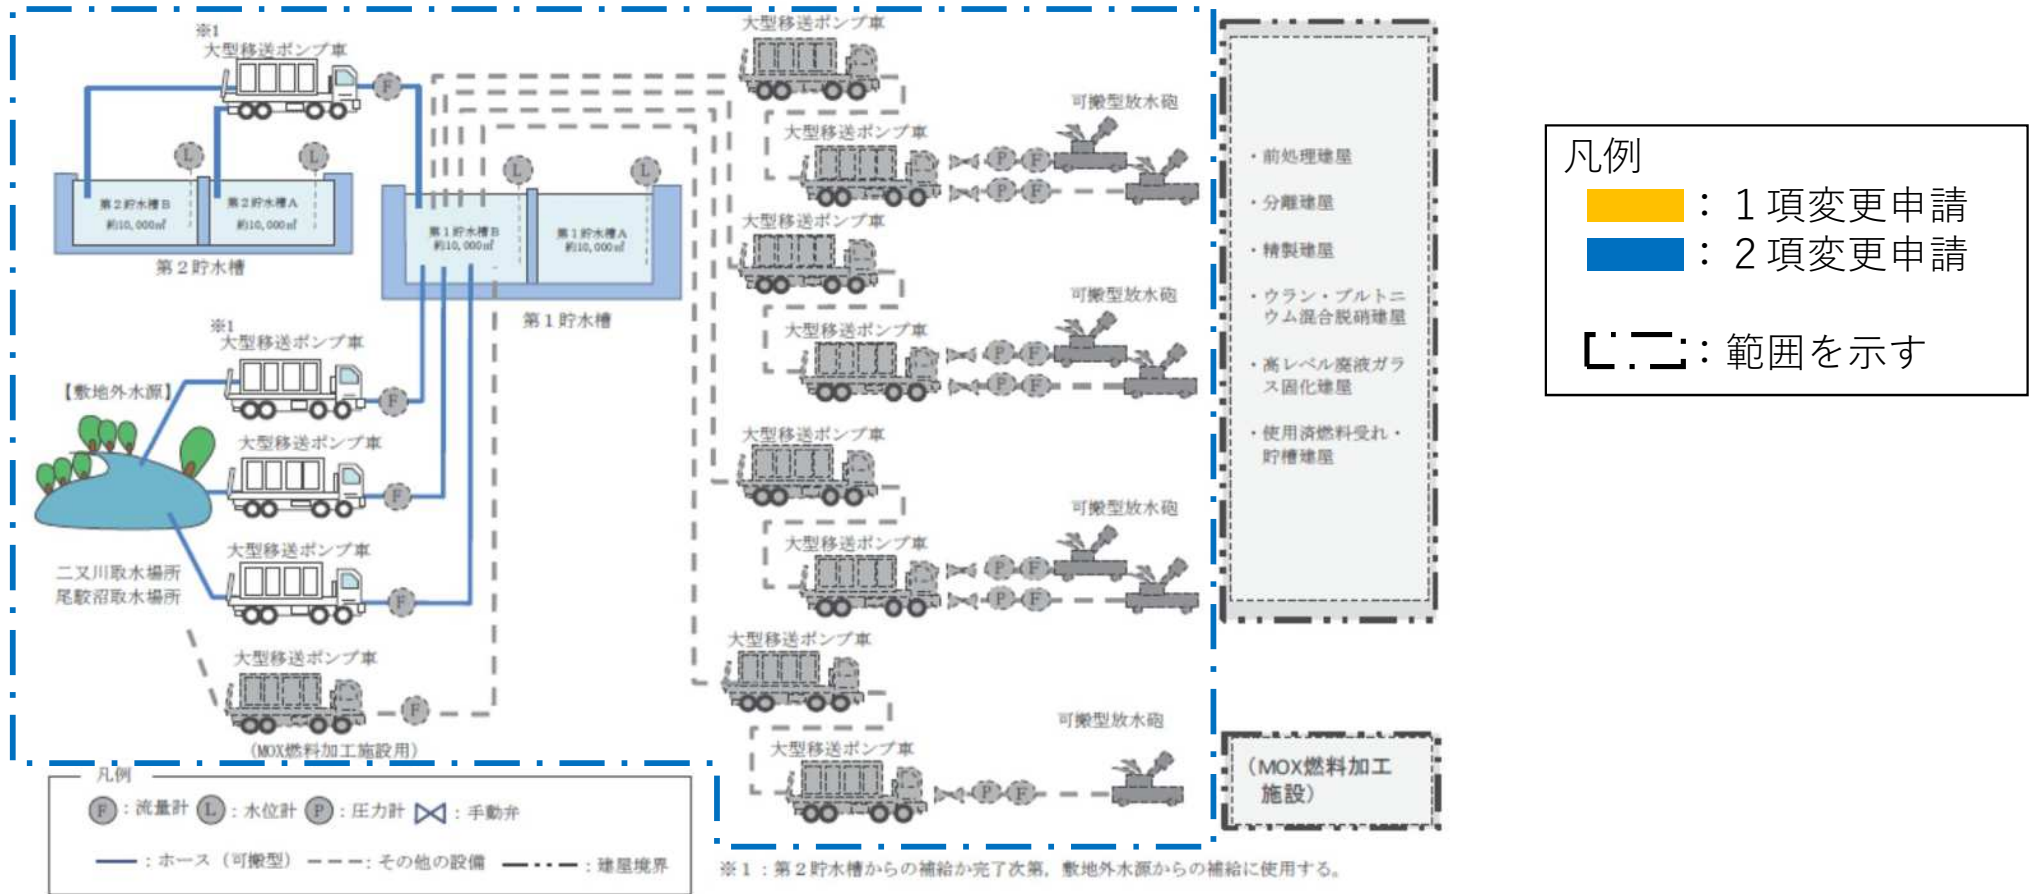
※1
大型移送ポンプ車
F
L
L
第２貯水槽B
約10,000㎥
第２貯水槽A
約10,000㎥
第２貯水槽
L
L
第１貯水槽B
約10,000㎥
第１貯水槽A
約10,000㎥
第１貯水槽
※1
大型移送ポンプ車
【敷地外水源】
F
大型移送ポンプ車
F
二又川取水場所
尾駮沼取水場所
大型移送ポンプ車
F
大型移送ポンプ車
F
（MOX燃料加工施設用）

大型移送ポンプ車
可搬型放水砲
大型移送ポンプ車
P F
P F
大型移送ポンプ車
可搬型放水砲
大型移送ポンプ車
P F
P F
大型移送ポンプ車
可搬型放水砲
大型移送ポンプ車
P F
P F
大型移送ポンプ車
可搬型放水砲
大型移送ポンプ車
P F

・前処理建屋
・分離建屋
・精製建屋
・ウラン・プルトニウム混合脱硝建屋
・高レベル廃液ガラス固化建屋
・使用済燃料受入れ・貯槽建屋

（MOX燃料加工施設）

凡例
F：流量計 L：水位計 P：圧力計 ⋈：手動弁
―：ホース（可搬型） ---：その他の設備 -・-：建屋境界

※1：第２貯水槽からの補給が完了次第，敷地外水源からの補給に使用する。

凡例
：１項変更申請
：２項変更申請
：範囲を示す